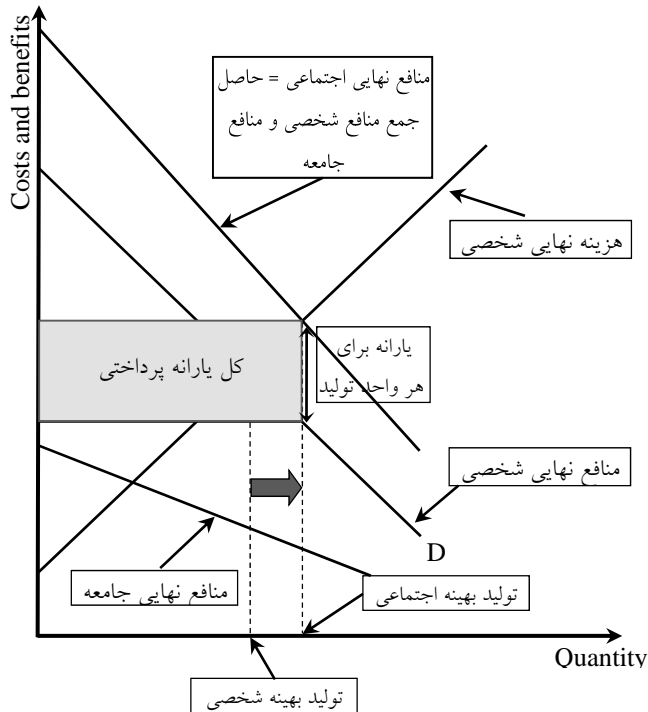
Costs and benefits

منافع نهایی اجتماعی = حاصل جمع منافع شخصی و منافع جامعه

هزینه نهایی شخصی

کل یارانه پرداختی

یارانه برای هر واحد تولید

منافع نهایی شخصی

D

منافع نهایی جامعه

تولید بهینه اجتماعی

Quantity

تولید بهینه شخصی